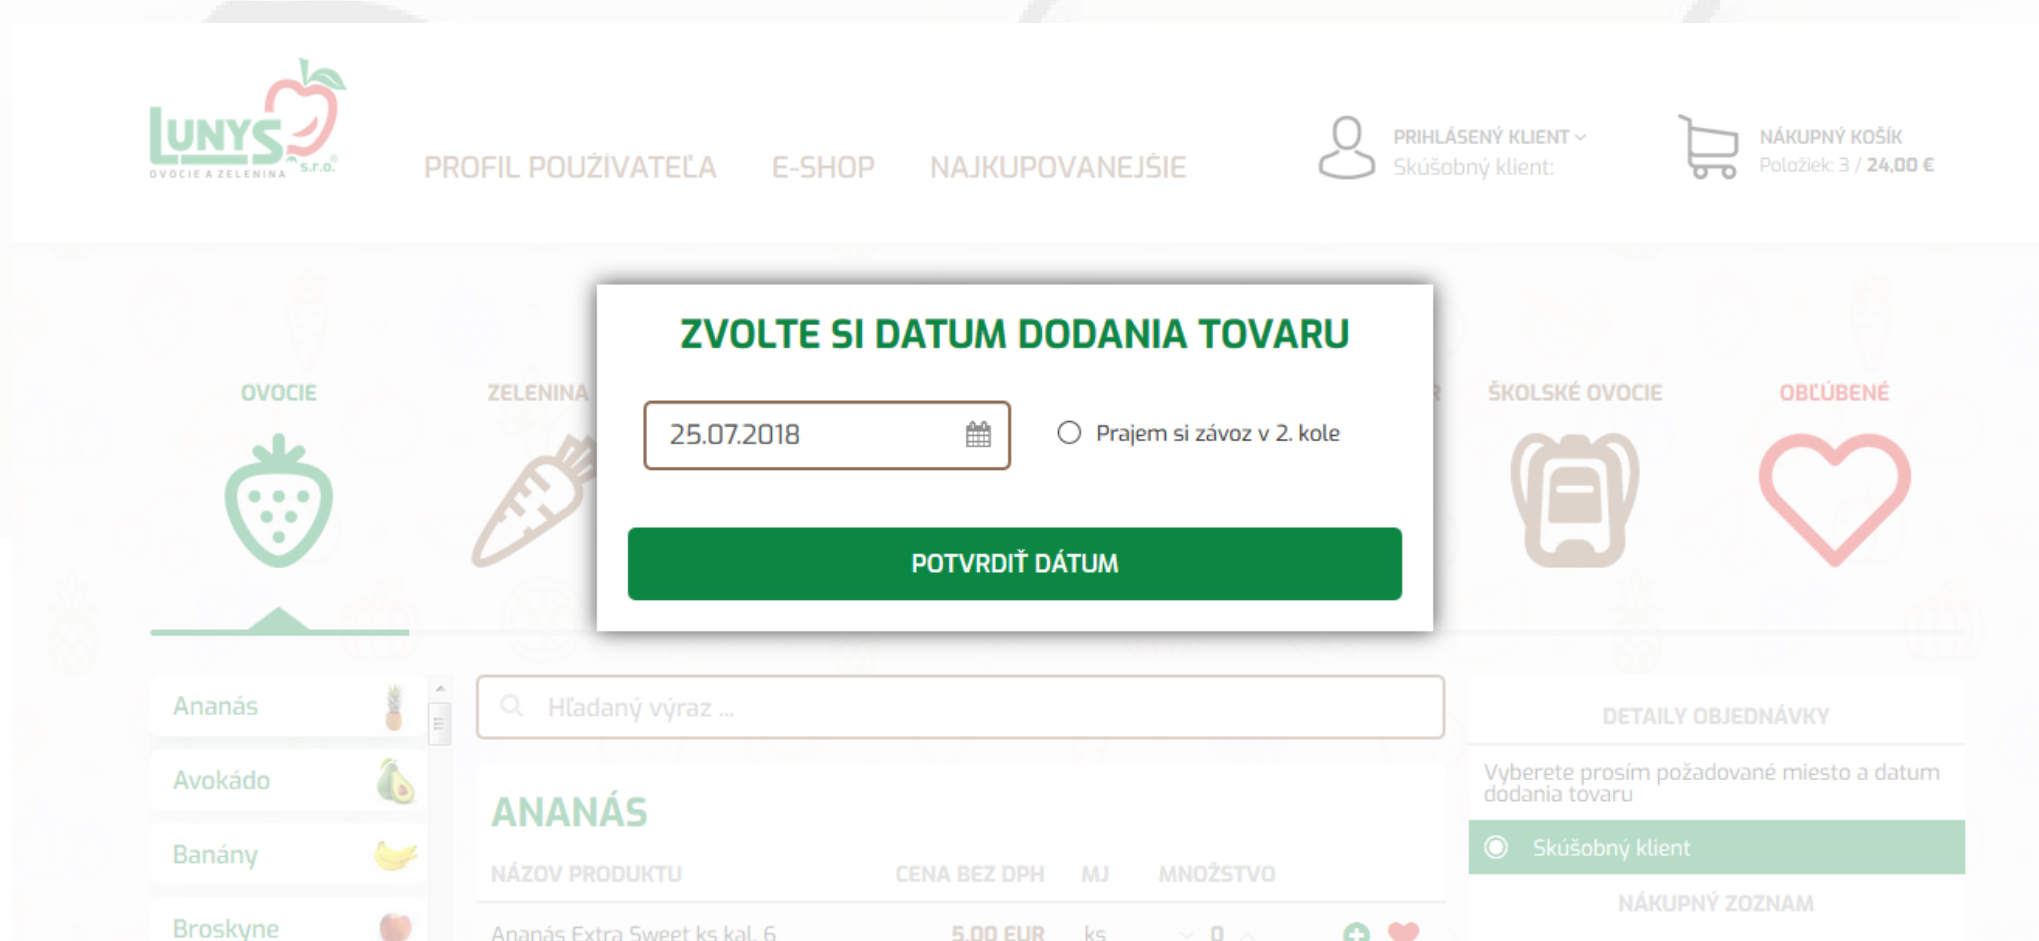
LUNYS s.r.o.
OVOCIE A ZELENINA

PROFIL POUŽÍVATEĽA E-SHOP NAJKUPOVANEJŠIE

PRIHLÁSENÝ KLIENT
Skúšobný klient:

NÁKUPNÝ KOŠÍK
Položiek: 3 / 24,00 €

OVOCIE ZELENINA ŠKOLSKÉ OVOCIE OBĽÚBENÉ

ZVOLTE SI DATUM DODANIA TOVARU

25.07.2018

Prajem si závoz v 2. kole

POTVRDIŤ DÁTUM

Ananás
Avokádo
Banány
Broskyne

Hľadaný výraz ...

ANANÁS

| NÁZOV PRODUKTU | CENA BEZ DPH | MJ | MNOŽSTVO |
|---|---|---|---|
| Ananás Extra Sweet ks kal. 6 | 5,00 EUR | ks | 0 |

DETAILY OBJEDNÁVKY

Vyberete prosím požadované miesto a datum dodania tovaru

Skúšobný klient

NÁKUPNÝ ZOZNAM